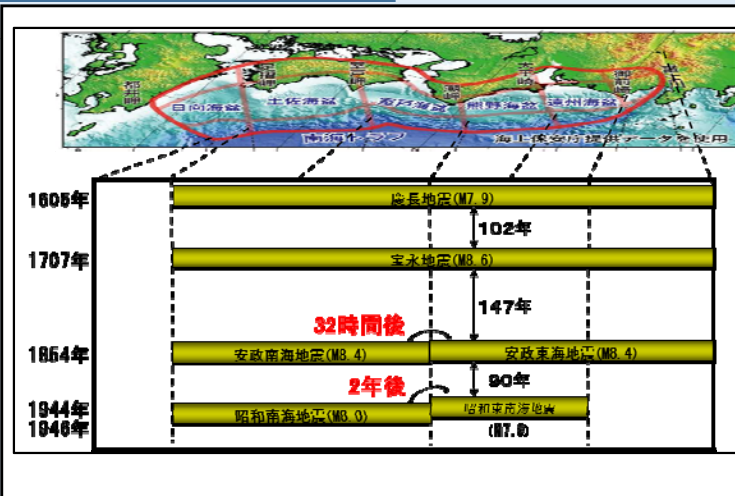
都井岬
足摺岬
室戸岬
潮岬
大王崎
御前崎
日向海盆
土佐海盆
室戸海盆
熊野海盆
遠州海盆
南海トラフ
海上保安庁提供データを使用

1605年
慶長地震(M7.9)
102年
1707年
宝永地震(M8.6)
147年
32時間後
1854年
安政南海地震(M8.4)
安政東海地震(M8.4)
2年後
90年
1944年
1946年
昭和南海地震(M8.0)
昭和東南海地震
(M7.9)